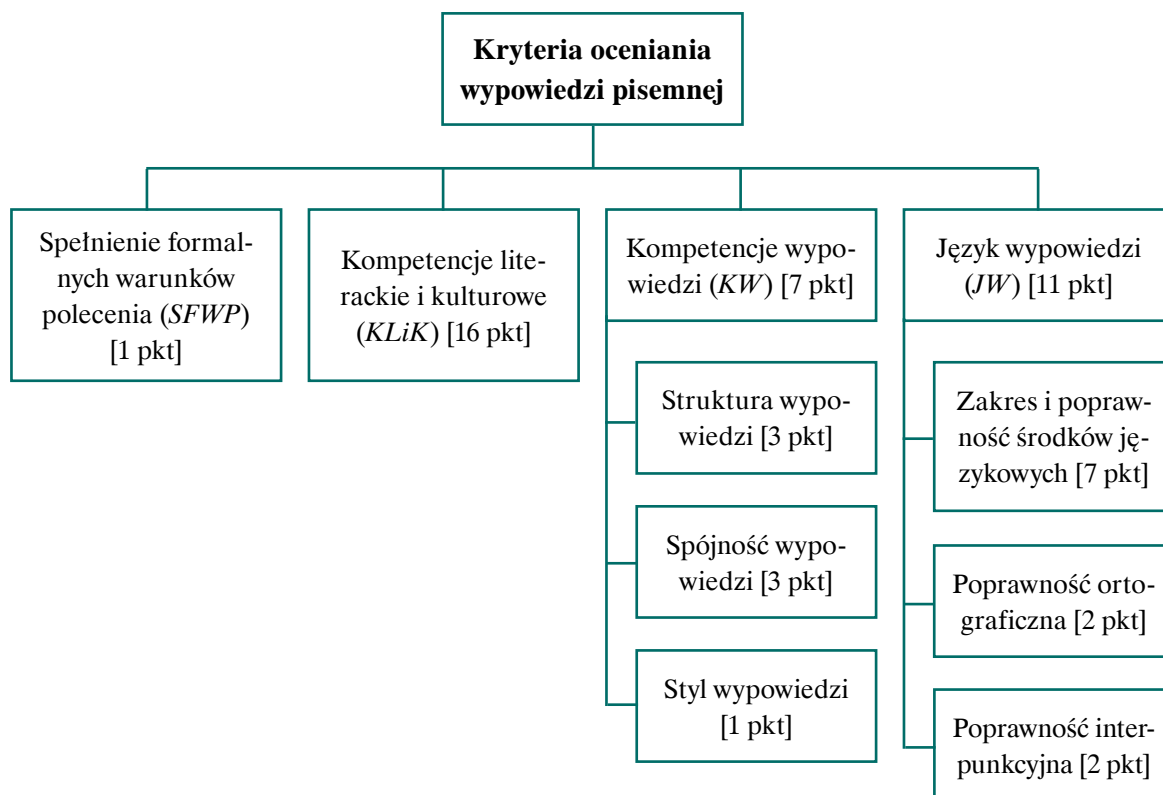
Kryteria oceniania wypowiedzi pisemnej

Spełnienie formalnych warunków polecenia (SFWP) [1 pkt]

Kompetencje literackie i kulturowe (KLiK) [16 pkt]

Kompetencje wypowiedzi (KW) [7 pkt]

Struktura wypowiedzi [3 pkt]

Spójność wypowiedzi [3 pkt]

Styl wypowiedzi [1 pkt]

Język wypowiedzi (JW) [11 pkt]

Zakres i poprawność środków językowych [7 pkt]

Poprawność ortograficzna [2 pkt]

Poprawność interpunkcyjna [2 pkt]